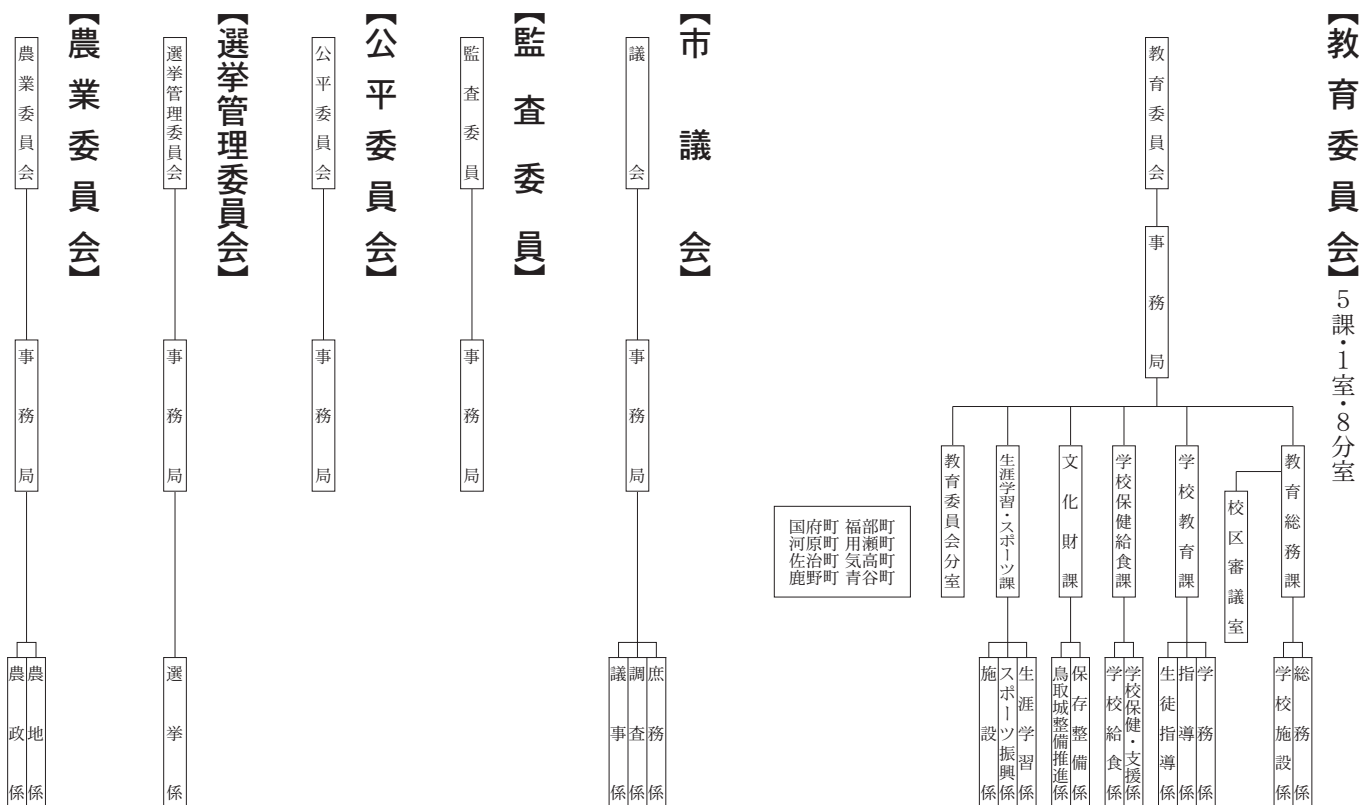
【教育委員会】5課・1室・8分室

教育委員会

事務局

教育総務課

総務係

学校施設係

校区審議室

学校教育課

学務係

指導係

生徒指導係

学校保健給食課

学校保健・支援係

学校給食係

文化財課

保存整備係

鳥取城整備推進係

生涯学習・スポーツ課

生涯学習係

スポーツ振興係

施設係

教育委員会分室

国府町 福部町
河原町 用瀬町
佐治町 気高町
鹿野町 青谷町

【市議会】

議会

事務局

庶務係

調査係

議事係

【監査委員】

監査委員

事務局

【公平委員会】

公平委員会

事務局

【選挙管理委員会】

選挙管理委員会

事務局

選挙係

【農業委員会】

農業委員会

事務局

農地係

農政係